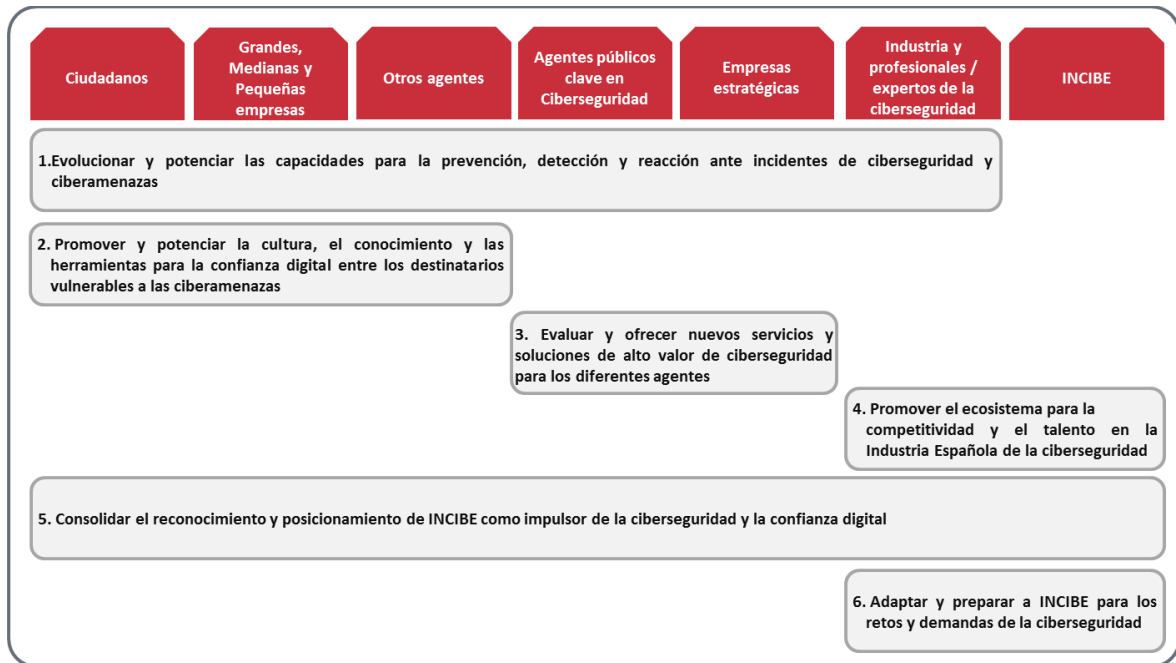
Ciudadanos

Grandes, Medianas y Pequeñas empresas

Otros agentes

Agentes públicos clave en Ciberseguridad

Empresas estratégicas

Industria y profesionales / expertos de la ciberseguridad

INCIBE

1.Evolucionar y potenciar las capacidades para la prevención, detección y reacción ante incidentes de ciberseguridad y ciberamenazas

2. Promover y potenciar la cultura, el conocimiento y las herramientas para la confianza digital entre los destinatarios vulnerables a las ciberamenazas

3. Evaluar y ofrecer nuevos servicios y soluciones de alto valor de ciberseguridad para los diferentes agentes

4. Promover el ecosistema para la competitividad y el talento en la Industria Española de la ciberseguridad

5. Consolidar el reconocimiento y posicionamiento de INCIBE como impulsor de la ciberseguridad y la confianza digital

6. Adaptar y preparar a INCIBE para los retos y demandas de la ciberseguridad